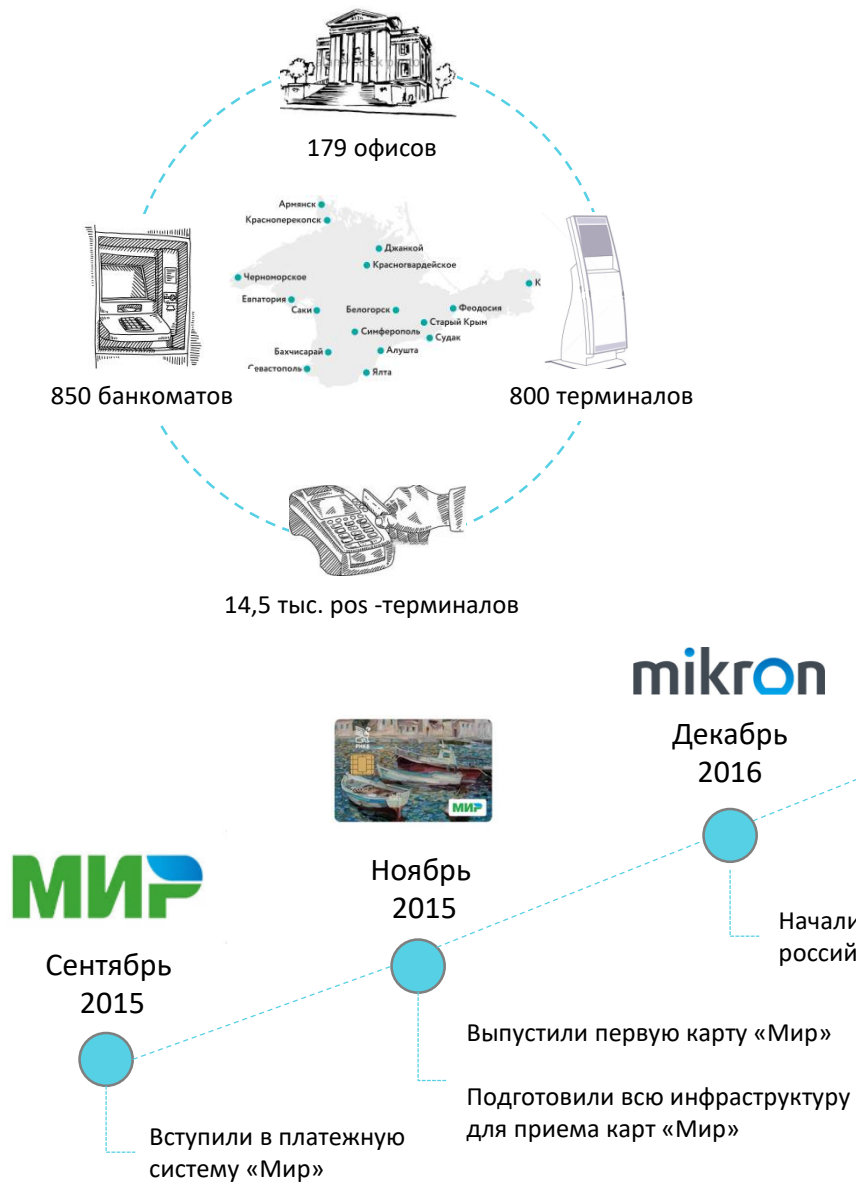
179 офисов

Армянск
Красноперекопск
Джанкой
Красногвардейское
Черноморское
Евпатория
Саки
Белогорск
Феодосия
К
Старый Крым
Симферополь
Судак
Бахчисарай
Алушта
Севастополь
Ялта

850 банкоматов

800 терминалов

14,5 тыс. pos -терминалов

mikron

Декабрь 2016

МИР

Ноябрь 2015

Сентябрь 2015

Начали
россий

Выпустили первую карту «Мир»

Подготовили всю инфраструктуру для приема карт «Мир»

Вступили в платежную систему «Мир»